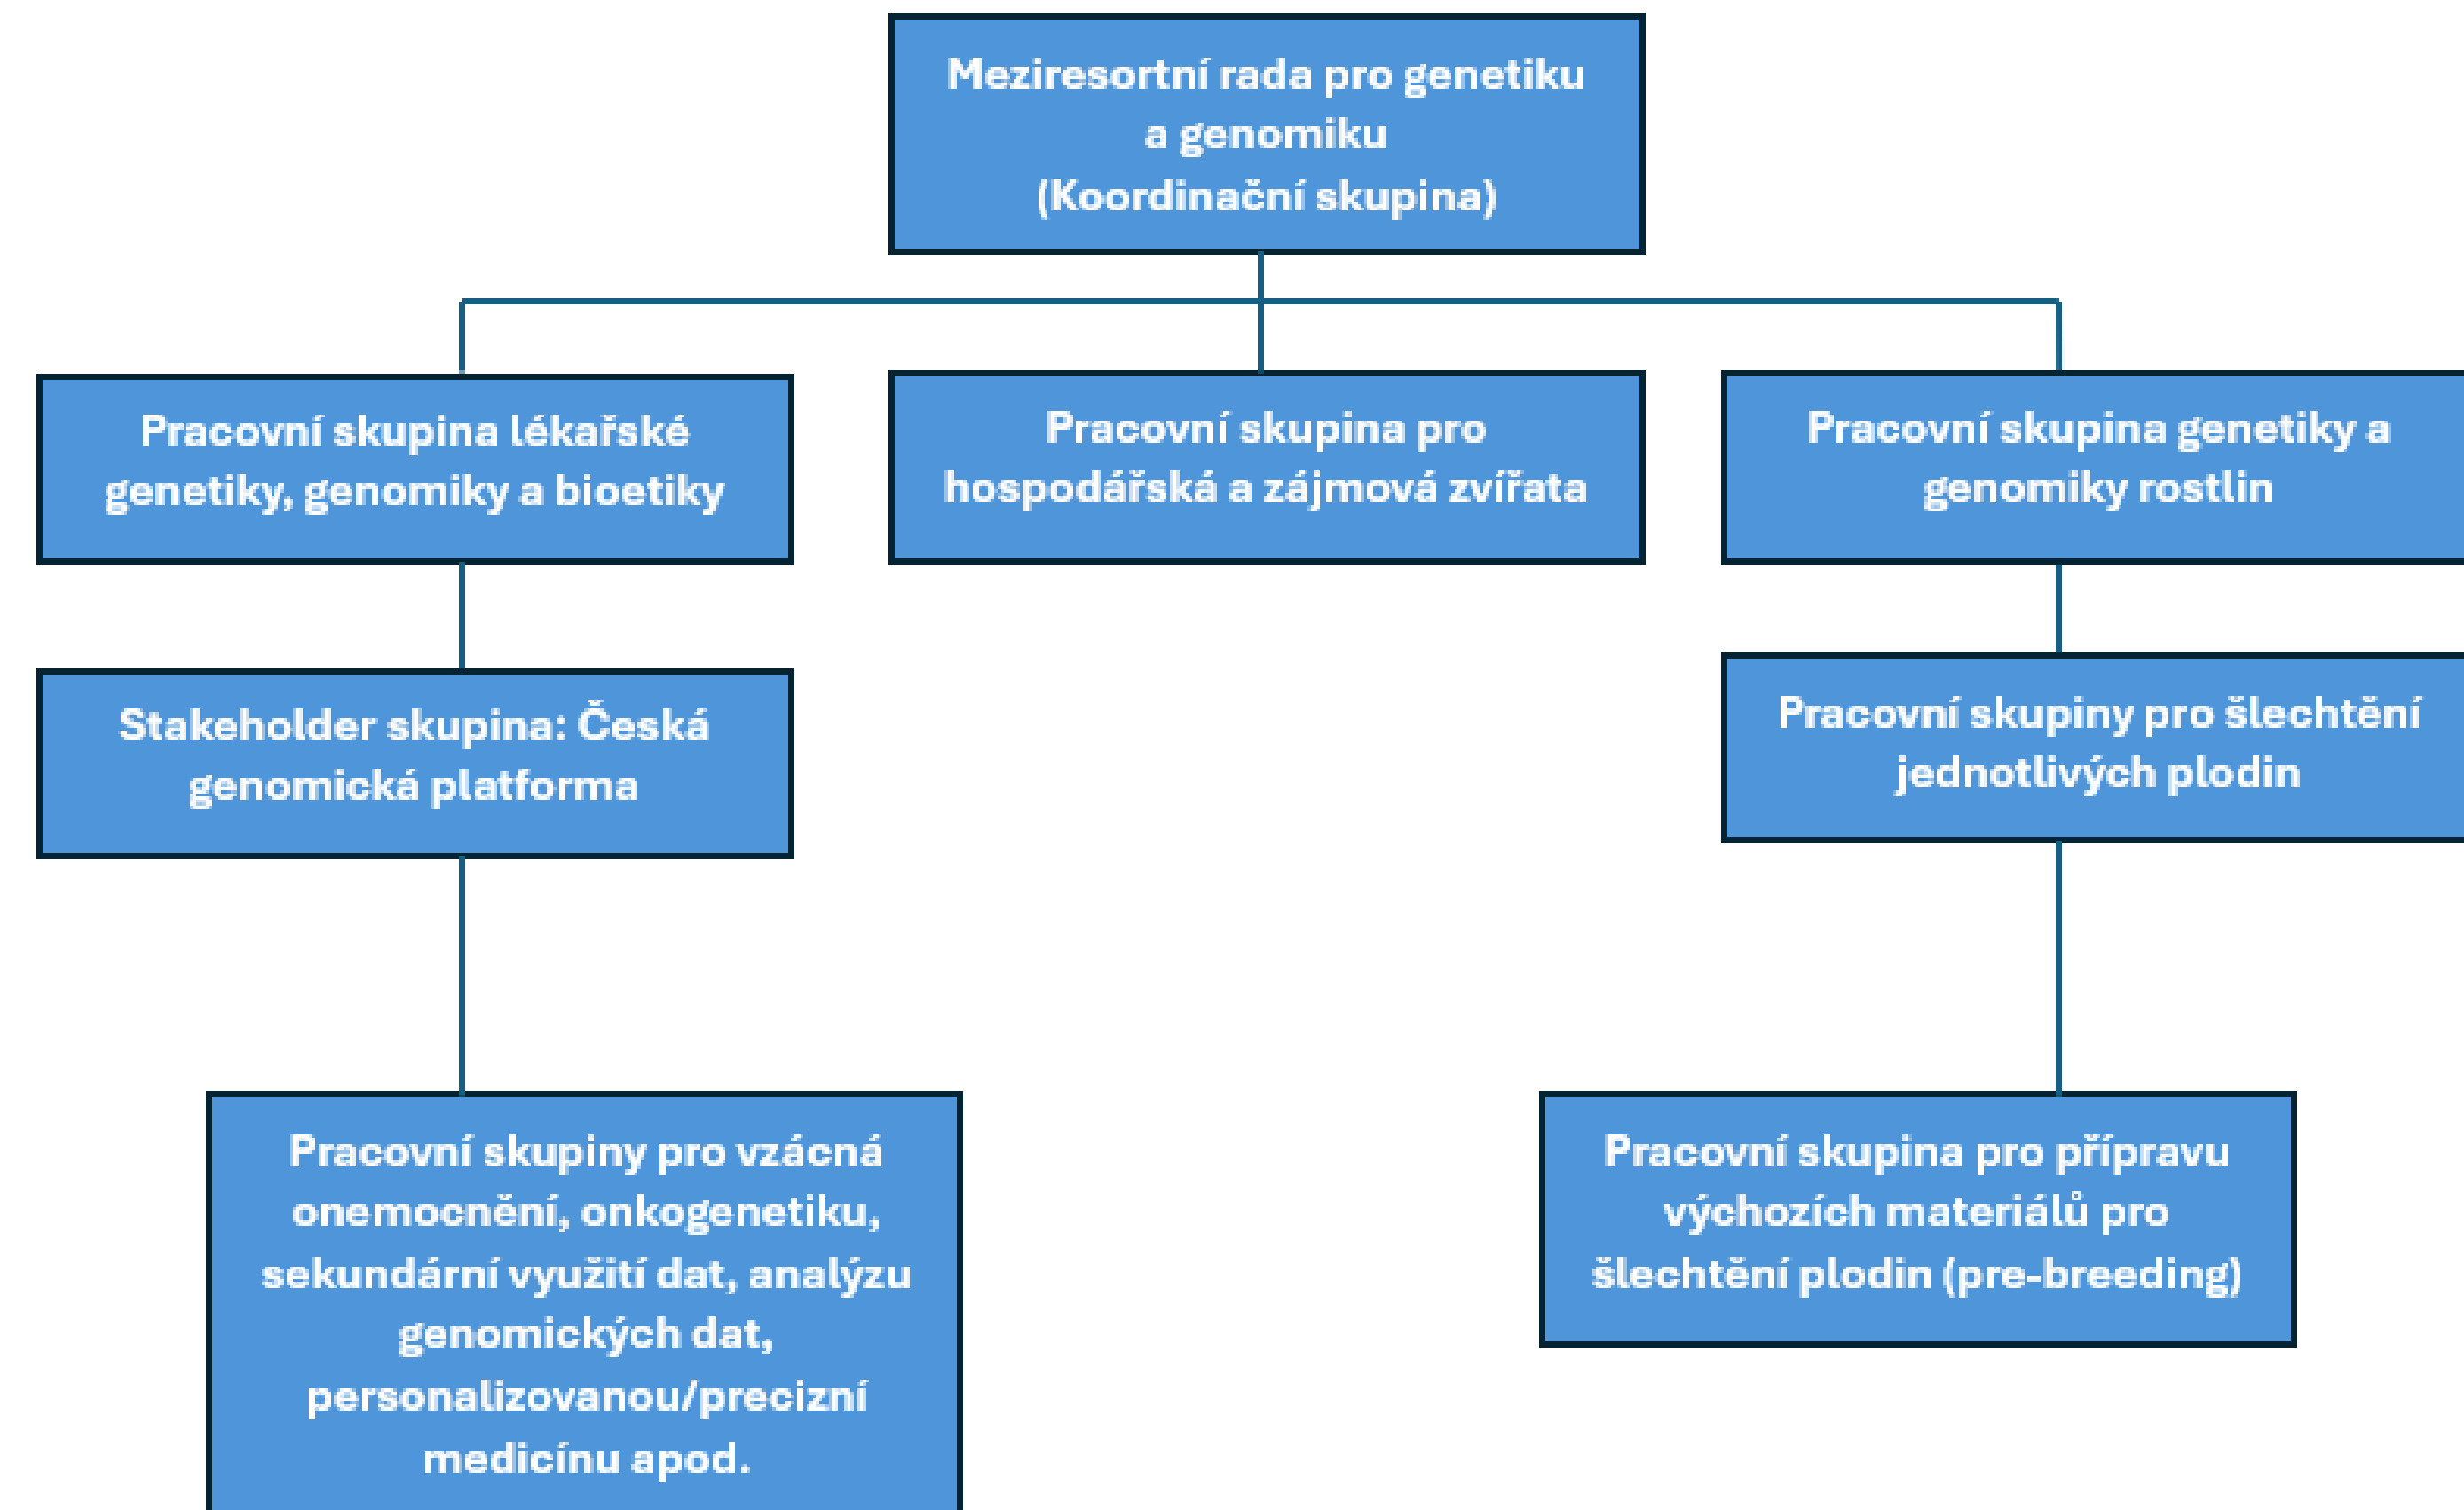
Meziresortní rada pro genetiku a genomiku
(Koordinační skupina)

Pracovní skupina lékařské genetiky, genomiky a bioetiky

Pracovní skupina pro hospodářská a zájmová zvířata

Pracovní skupina genetiky a genomiky rostlin

Stakeholder skupina: Česká genomická platforma

Pracovní skupiny pro šlechtění jednotlivých plodin

Pracovní skupiny pro vzácná onemocnění, onkogenetiku, sekundární využití dat, analýzu genomických dat, personalizovanou/precizní medicínu apod.

Pracovní skupina pro přípravu výchozích materiálů pro šlechtění plodin (pre-breeding)